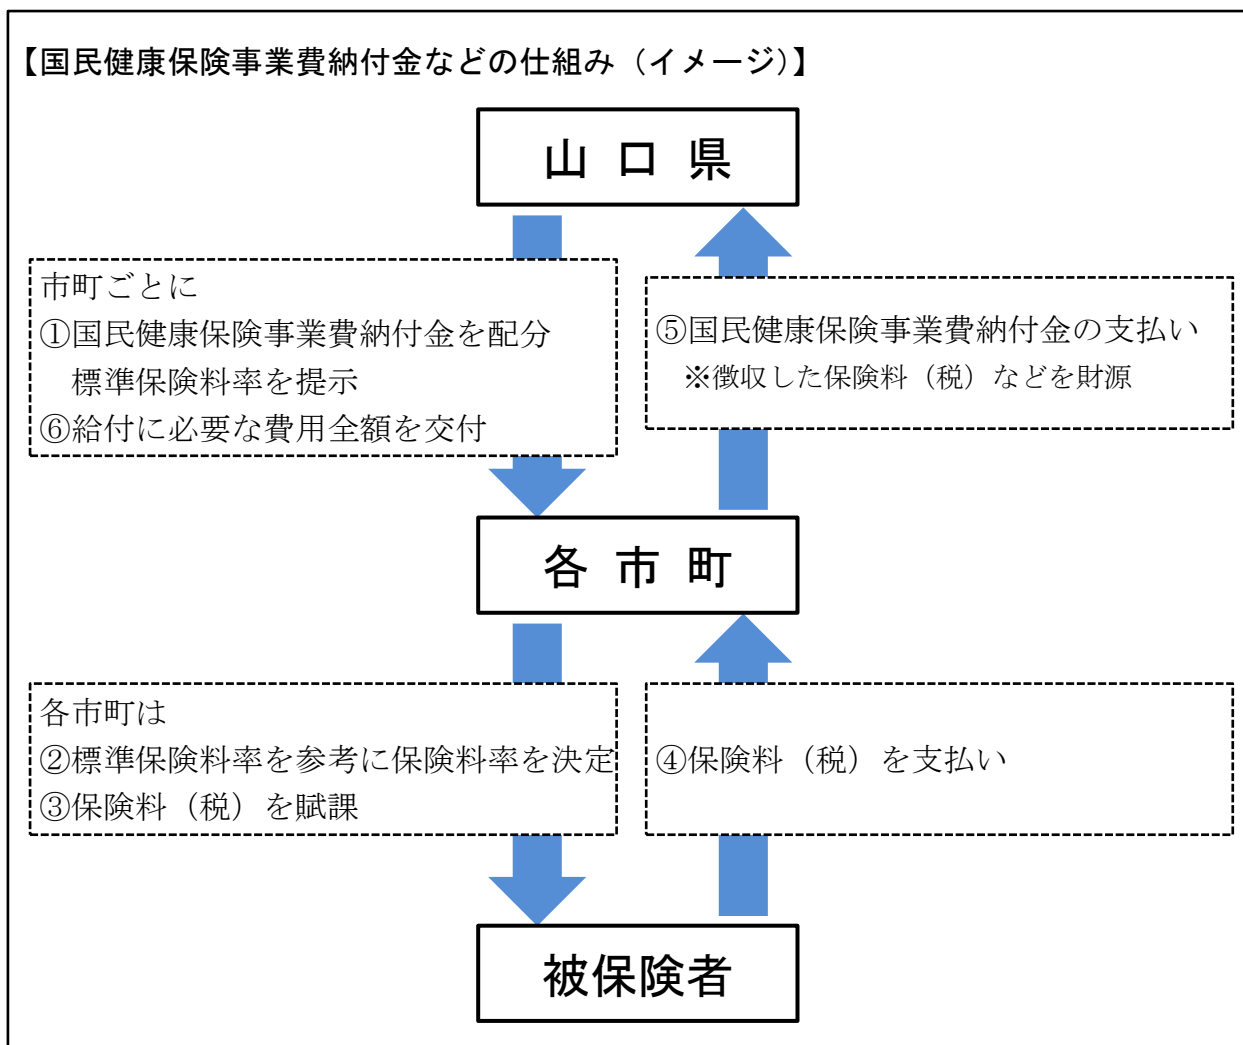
【国民健康保険事業費納付金などの仕組み（イメージ）】

山 口 県

市町ごとに
①国民健康保険事業費納付金を配分
標準保険料率を提示
⑥給付に必要な費用全額を交付

⑤国民健康保険事業費納付金の支払い
※徴収した保険料（税）などを財源

各 市 町

各市町は
②標準保険料率を参考に保険料率を決定
③保険料（税）を賦課

④保険料（税）を支払い

被保険者